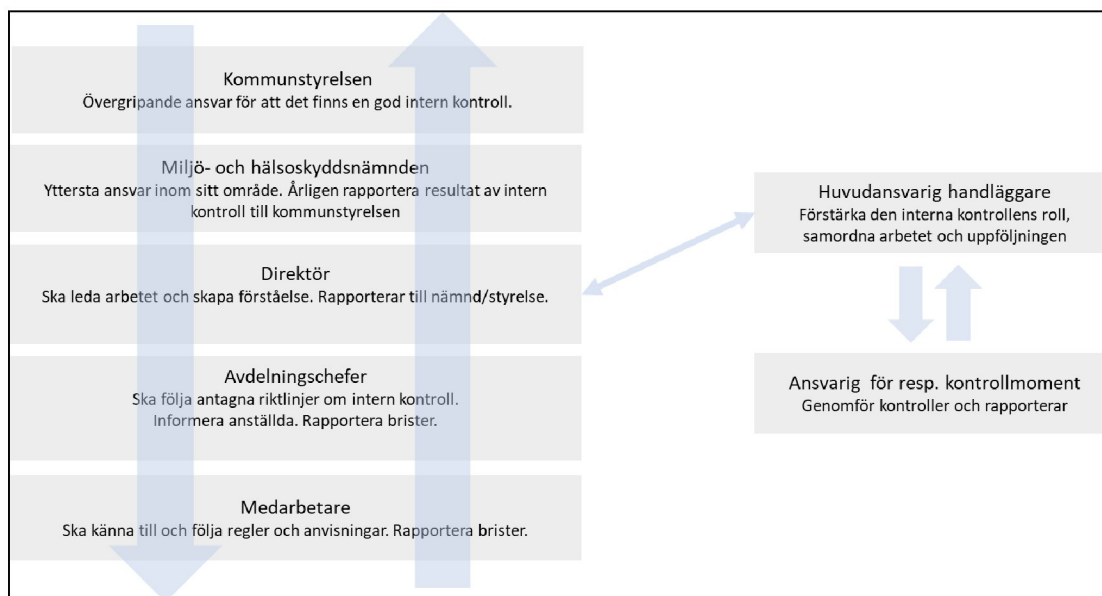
Kommunstyrelsen
Övergripande ansvar för att det finns en god intern kontroll.

Miljö- och hälsoskyddsnämnden
Yttersta ansvar inom sitt område. Årligen rapportera resultat av intern kontroll till kommunstyrelsen

Direktör
Ska leda arbetet och skapa förståelse. Rapporterar till nämnd/styrelse.

Avdelningschefer
Ska följa antagna riktlinjer om intern kontroll. Informera anställda. Rapportera brister.

Medarbetare
Ska känna till och följa regler och anvisningar. Rapportera brister.

Huvudansvarig handläggare
Förstärka den interna kontrollens roll, samordna arbetet och uppföljningen

Ansvarig för resp. kontrollmoment
Genomför kontroller och rapporterar